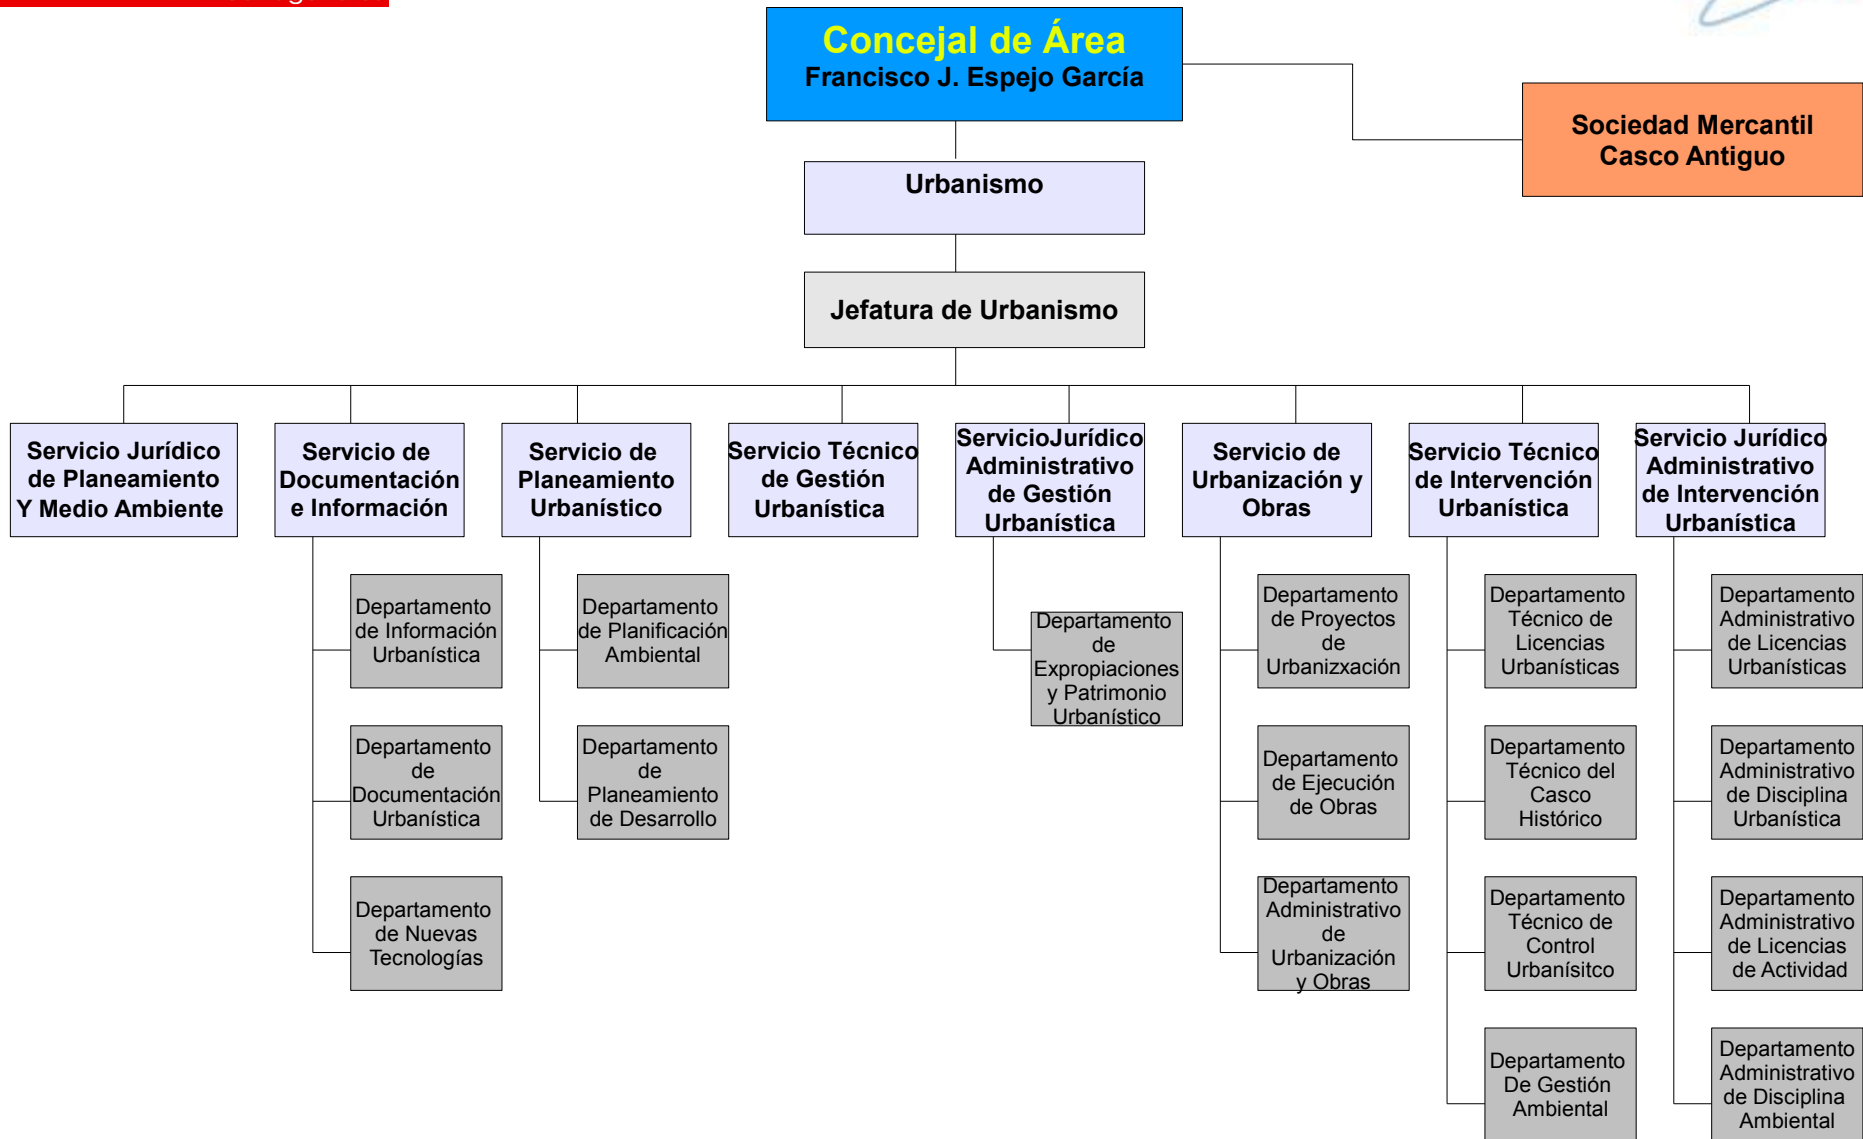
Concejal de Área
Francisco J. Espejo García

Sociedad Mercantil Casco Antiguo

Urbanismo

Jefatura de Urbanismo

Servicio Jurídico de Planeamiento Y Medio Ambiente

Servicio de Documentación e Información

Departamento de Información Urbanística

Departamento de Documentación Urbanística

Departamento de Nuevas Tecnologías

Servicio de Planeamiento Urbanístico

Departamento de Planificación Ambiental

Departamento de Planeamiento de Desarrollo

Servicio Técnico de Gestión Urbanística

ServicioJurídico Administrativo de Gestión Urbanística

Departamento de Expropiaciones y Patrimonio Urbanístico

Servicio de Urbanización y Obras

Departamento de Proyectos de Urbanizxación

Departamento de Ejecución de Obras

Departamento Administrativo de Urbanización y Obras

Servicio Técnico de Intervención Urbanística

Departamento Técnico de Licencias Urbanísticas

Departamento Técnico del Casco Histórico

Departamento Técnico de Control Urbanísitco

Departamento De Gestión Ambiental

Servicio Jurídico Administrativo de Intervención Urbanística

Departamento Administrativo de Licencias Urbanísticas

Departamento Administrativo de Disciplina Urbanística

Departamento Administrativo de Licencias de Actividad

Departamento Administrativo de Disciplina Ambiental